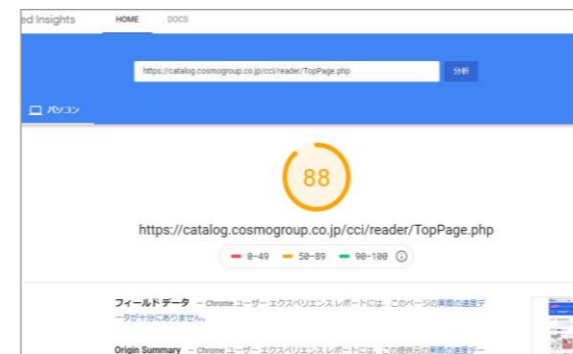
ed Insights HOME DOCS

https://catalog.cosmogroup.co.jp/cci/reader/TopPage.php 分析

パソコン

88

https://catalog.cosmogroup.co.jp/cci/reader/TopPage.php

0–49 50–89 90–100

フィールド データ – Chrome ユーザー エクスペリエンス レポートには、このページの実際の速度データが十分にありません。

Origin Summary – Chrome ユーザー エクスペリエンス レポートには、この提供元の実際の速度デー